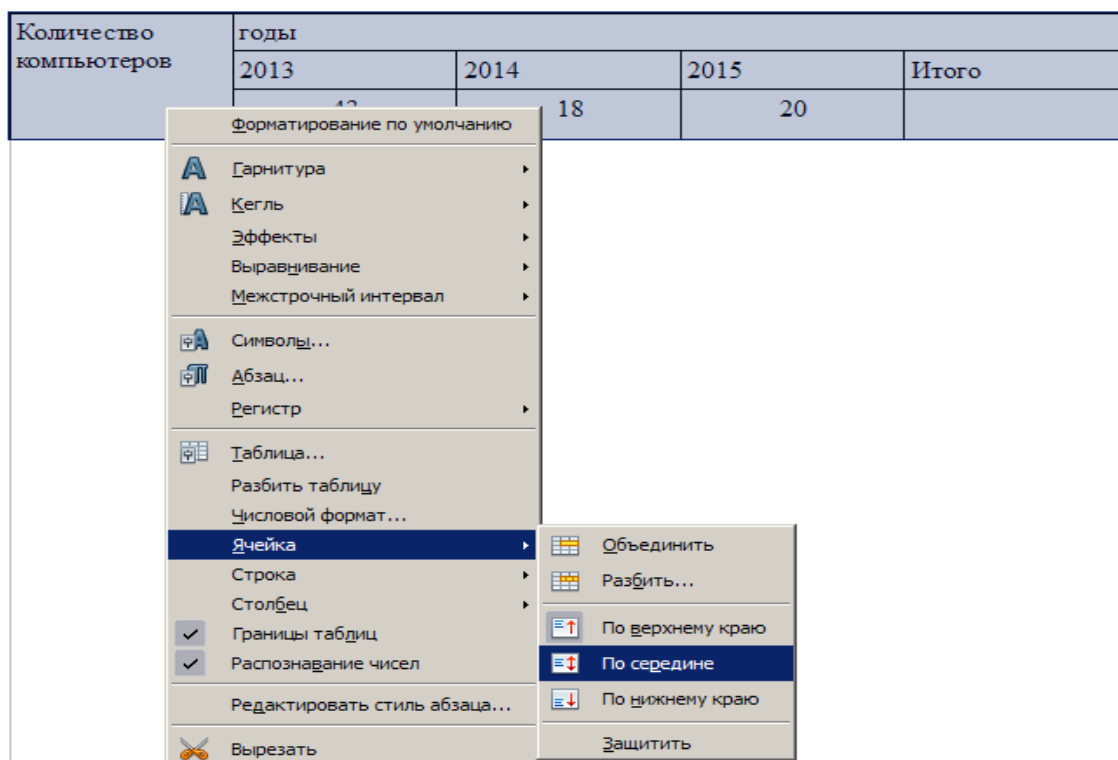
| Количество компьютеров | годы | | | |
|---|---|---|---|---|
| | 2013 | 2014 | 2015 | Итого |
| | 43 | 18 | 20 | |

Форматирование по умолчанию
Гарнитура
Кегль
Эффекты
Выравнивание
Межстрочный интервал
Символы...
Абзац...
Регистр
Таблица...
Разбить таблицу
Числовой формат...
Ячейка
Строка
Столбец
Границы таблиц
Распознавание чисел
Редактировать стиль абзаца...
Вырезать

Объединить
Разбить...
По верхнему краю
По середине
По нижнему краю
Защитить